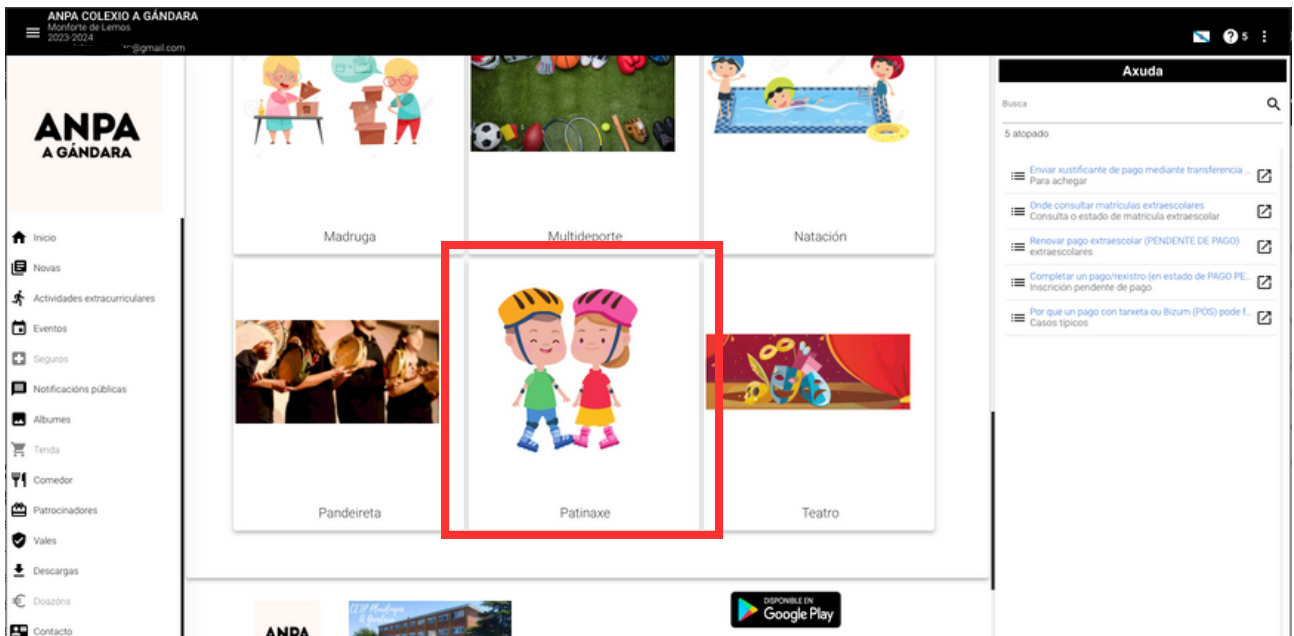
ANPA COLEXIO A GÁNDARA
Monforte de Lemos
2023-2024
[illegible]@gmail.com

5

ANPA
A GÁNDARA

Inicio
Novas
Actividades extracurriculares
Eventos
Seguros
Notificacións públicas
Albumes
Tenda
Comedor
Patrocinadores
Vales
Descargas
Doazóns
Contacto

Madruga
Multideporte
Natación
Pandeireta
Patinaxe
Teatro

DISPONIBLE EN
Google Play

ANPA

Axuda
Busca
5 atopado
Enviar xustificante de pago mediante transferencia...
Para achegar
Onde consultar matrículas extraescolares
Consulta o estado de matrícula extraescolar
Renovar pago extraescolar (PENDENTE DE PAGO)
extraescolares
Completar un pago/rexistro (en estado de PAGO PE...
Inscrición pendente de pago
Por que un pago con tarxeta ou Bizum (POS) pode f...
Casos típicos